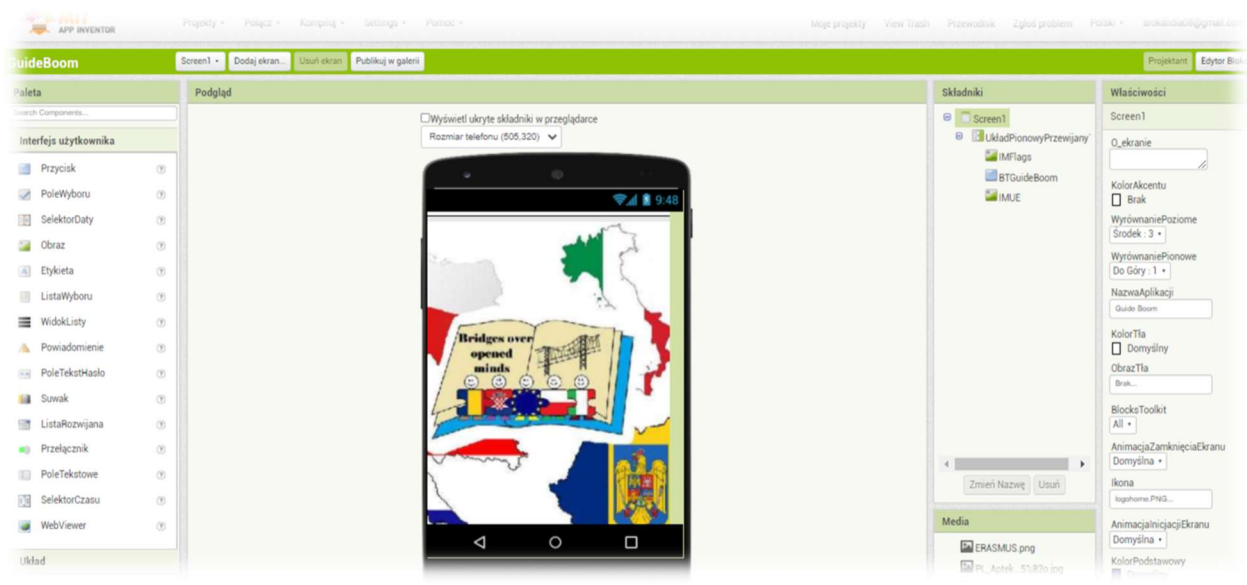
APP INVENTOR Projekty ▾ Połącz ▾ Kompiluj ▾ Settings ▾ Pomoc ▾ Moje projekty View Trash Przewodnik Zgłoś problem Polski ▾ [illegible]@gmail.com

GuideBoom Screen1 ▾ Dodaj ekran... Usuń ekran Publikuj w galerii Projektant Edytor Bloków

Paleta
Search Components...
Interfejs użytkownika
Przycisk
PoleWyboru
SelektorDaty
Obraz
Etykieta
ListaWyboru
WidokListy
Powiadomienie
PoleTekstHasło
Suwak
ListaRozwijana
Przełącznik
PoleTekstowe
SelektorCzasu
WebViewer
Układ

Podgląd
Wyświetl ukryte składniki w przeglądarce
Rozmiar telefonu (505,320)
9:48
Bridges over opened minds

Składniki
Screen1
UkładPionowyPrzewijany
IMFlags
BTGuideBoom
IMUE
Zmień Nazwę Usuń

Media
ERASMUS.png
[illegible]

Właściwości
Screen1
O_ekranie
KolorAkcentu
Brak
WyrównaniePoziome
Środek : 3 ▾
WyrównaniePionowe
Do Góry : 1 ▾
NazwaAplikacji
Guide Boom
KolorTła
Domyślny
ObrazTła
Brak...
BlocksToolkit
All ▾
AnimacjaZamknięciaEkranu
Domyślna ▾
Ikona
logohome.PNG...
AnimacjaInicjacjiEkranu
Domyślna ▾
KolorPodstawowy